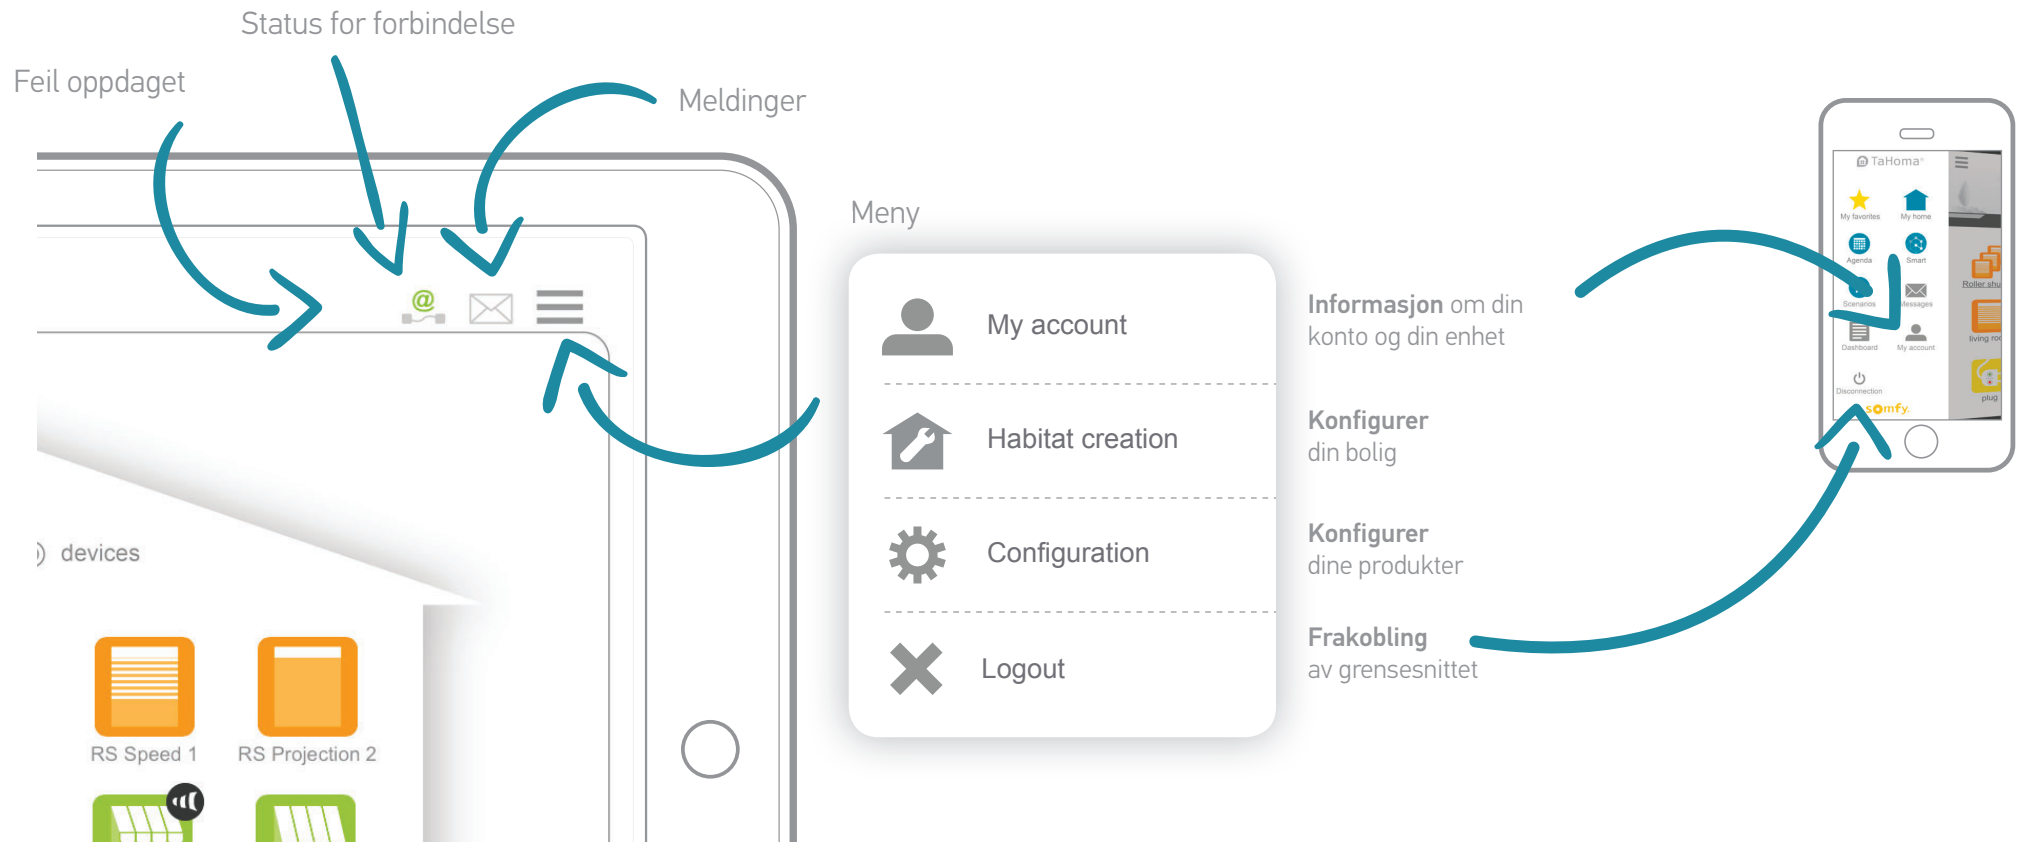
Status for forbindelse

Feil oppdaget

Meldinger

Meny

My account

Habitat creation

Configuration

Logout

**Informasjon** om din konto og din enhet

**Konfigurer** din bolig

**Konfigurer** dine produkter

**Frakobling** av grensesnittet

devices

RS Speed 1

RS Projection 2

TaHoma

My favorites

My home

Agenda

Smart

Scenarios

Messages

Dashboard

My account

Disconnection

somfy

Roller shu

living roo

plug